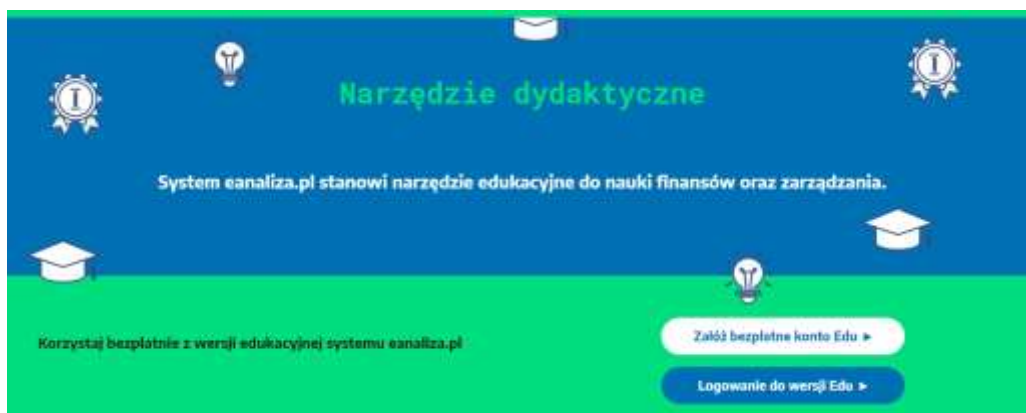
Narzędzie dydaktyczne

System eanaliza.pl stanowi narzędzie edukacyjne do nauki finansów oraz zarządzania.

Korzystaj bezpłatnie z wersji edukacyjnej systemu eanaliza.pl

Załóż bezpłatne konto Edu ►

Logowanie do wersji Edu ►